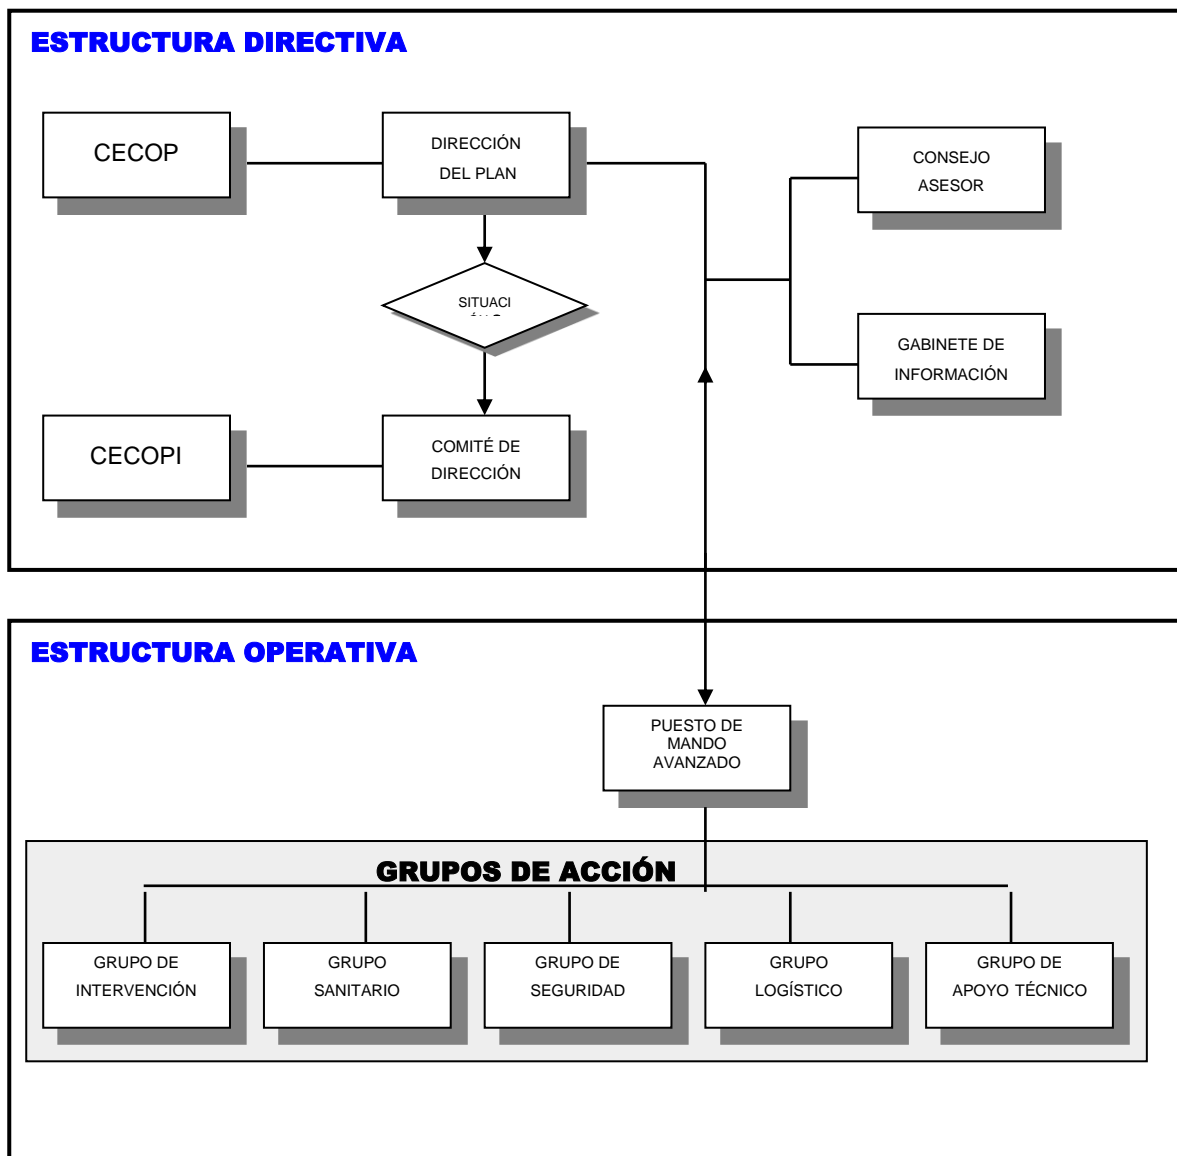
ESTRUCTURA DIRECTIVA

CECOP

DIRECCIÓN DEL PLAN

CONSEJO ASESOR

SITUACI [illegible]

GABINETE DE INFORMACIÓN

CECOPI

COMITÉ DE DIRECCIÓN

ESTRUCTURA OPERATIVA

PUESTO DE MANDO AVANZADO

GRUPOS DE ACCIÓN

GRUPO DE INTERVENCIÓN

GRUPO SANITARIO

GRUPO DE SEGURIDAD

GRUPO LOGÍSTICO

GRUPO DE APOYO TÉCNICO